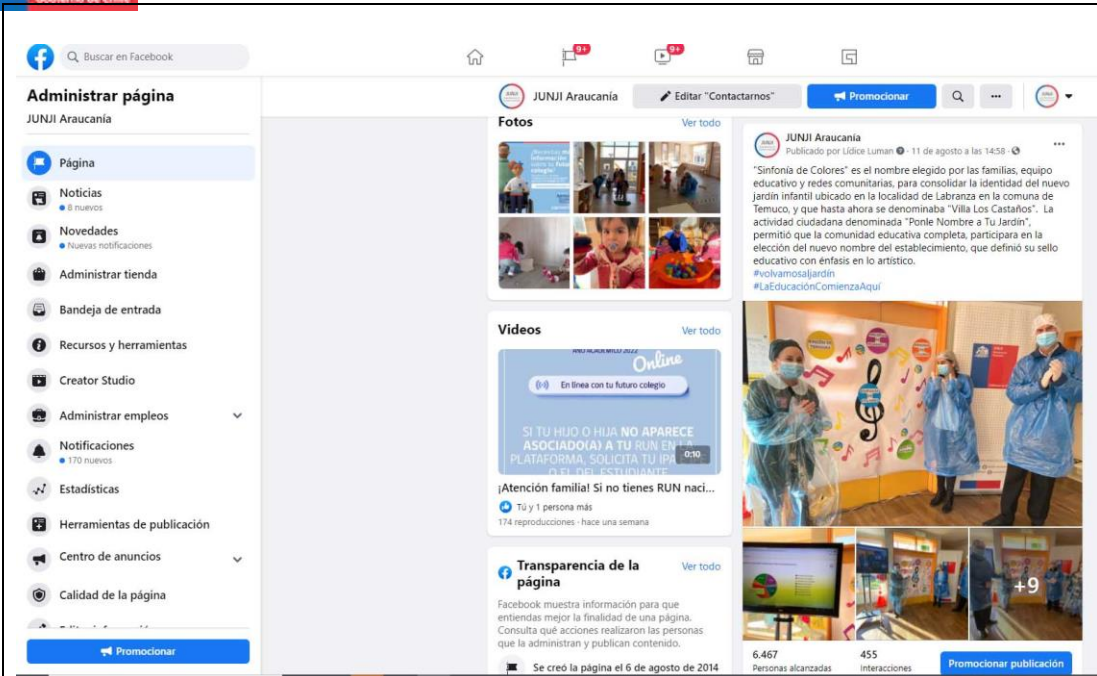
Buscar en Facebook

9+

9+

Administrar página
JUNJI Araucanía

Página

Noticias
8 nuevos

Novedades
Nuevas notificaciones

Administrar tienda

Bandeja de entrada

Recursos y herramientas

Creator Studio

Administrar empleos

Notificaciones
170 nuevos

Estadísticas

Herramientas de publicación

Centro de anuncios

Calidad de la página

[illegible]

Promocionar

JUNJI Araucanía

Editar "Contactarnos"

Promocionar

Fotos

Ver todo

Videos

Ver todo

AÑO ACADÉMICO 2022
Online
En línea con tu futuro colegio
SI TU HIJO O HIJA NO APARECE ASOCIADO(A) A TU RUN EN LA PLATAFORMA, SOLICITA TU IPA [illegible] O EL DEL ESTUDIANTE
0:10

¡Atención familia! Si no tienes RUN naci...

Tú y 1 persona más

174 reproducciones · hace una semana

Transparencia de la página

Ver todo

Facebook muestra información para que entiendas mejor la finalidad de una página. Consulta qué acciones realizaron las personas que la administran y publican contenido.

Se creó la página el 6 de agosto de 2014

JUNJI Araucanía
Publicado por Lídice Luman · 11 de agosto a las 14:58 ·

"Sinfonía de Colores" es el nombre elegido por las familias, equipo educativo y redes comunitarias, para consolidar la identidad del nuevo jardín infantil ubicado en la localidad de Labranza en la comuna de Temuco, y que hasta ahora se denominaba "Villa Los Castaños". La actividad ciudadana denominada "Ponle Nombre a Tu Jardín", permitió que la comunidad educativa completa, participara en la elección del nuevo nombre del establecimiento, que definió su sello educativo con énfasis en lo artístico.
#volvamosaljardín
#LaEducaciónComienzaAquí

+9

6.467
Personas alcanzadas

455
Interacciones

Promocionar publicación